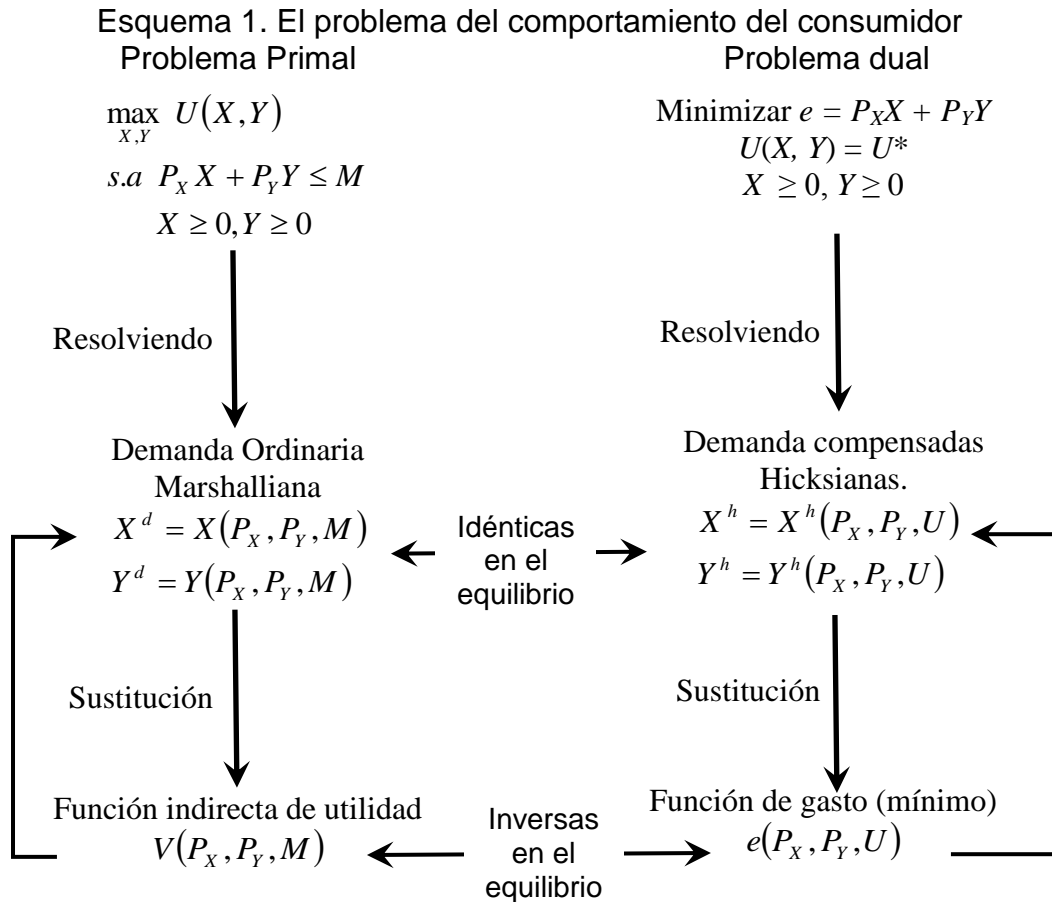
Esquema 1. El problema del comportamiento del consumidor

Problema Primal

$\max_{X,Y} U(X,Y)$

$s.a\ P_X X + P_Y Y \leq M$

$X \geq 0, Y \geq 0$

Resolviendo

Demanda Ordinaria Marshalliana

$X^d = X(P_X, P_Y, M)$

$Y^d = Y(P_X, P_Y, M)$

Sustitución

Función indirecta de utilidad

$V(P_X, P_Y, M)$

Problema dual

Minimizar $e = P_X X + P_Y Y$

$U(X, Y) = U^*$

$X \geq 0, Y \geq 0$

Resolviendo

Demanda compensadas Hicksianas.

$X^h = X^h(P_X, P_Y, U)$

$Y^h = Y^h(P_X, P_Y, U)$

Sustitución

Función de gasto (mínimo)

$e(P_X, P_Y, U)$

Idénticas en el equilibrio

Inversas en el equilibrio